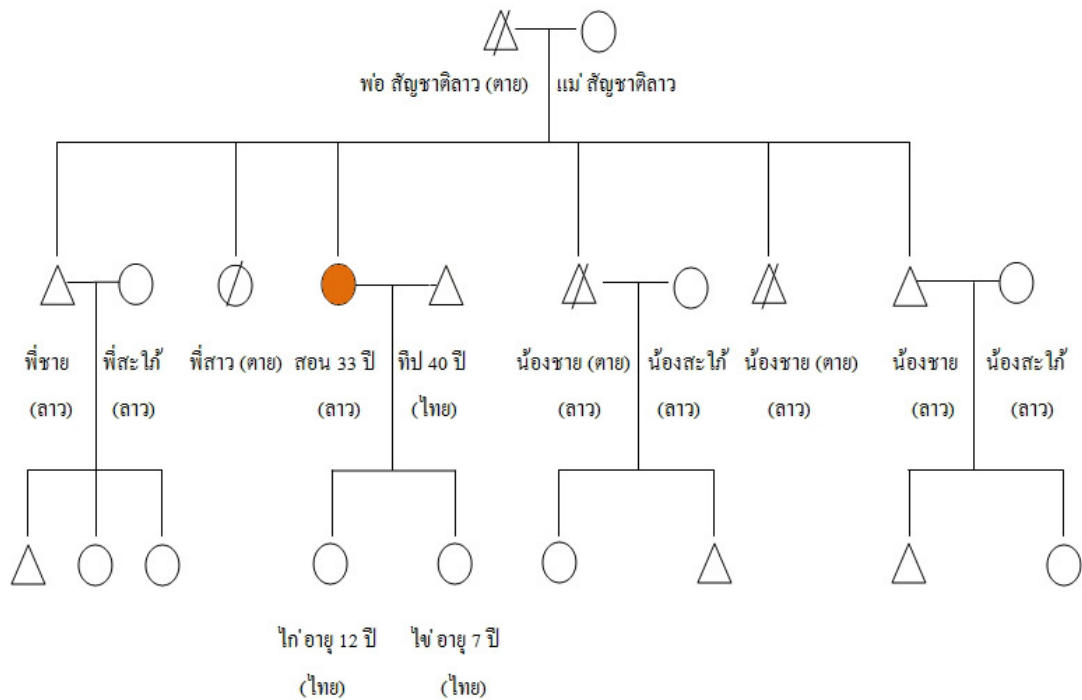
พ่อ สัญชาติลาว (ตาย) แม่ สัญชาติลาว

พี่ชาย (ลาว)

พี่สะใภ้ (ลาว)

พี่สาว (ตาย)

สอน 33 ปี (ลาว)

ทิป 40 ปี (ไทย)

น้องชาย (ตาย) (ลาว)

น้องสะใภ้ (ลาว)

น้องชาย (ตาย) (ลาว)

น้องชาย (ลาว)

น้องสะใภ้ (ลาว)

ไก่ อายุ 12 ปี (ไทย)

ไข่ อายุ 7 ปี (ไทย)